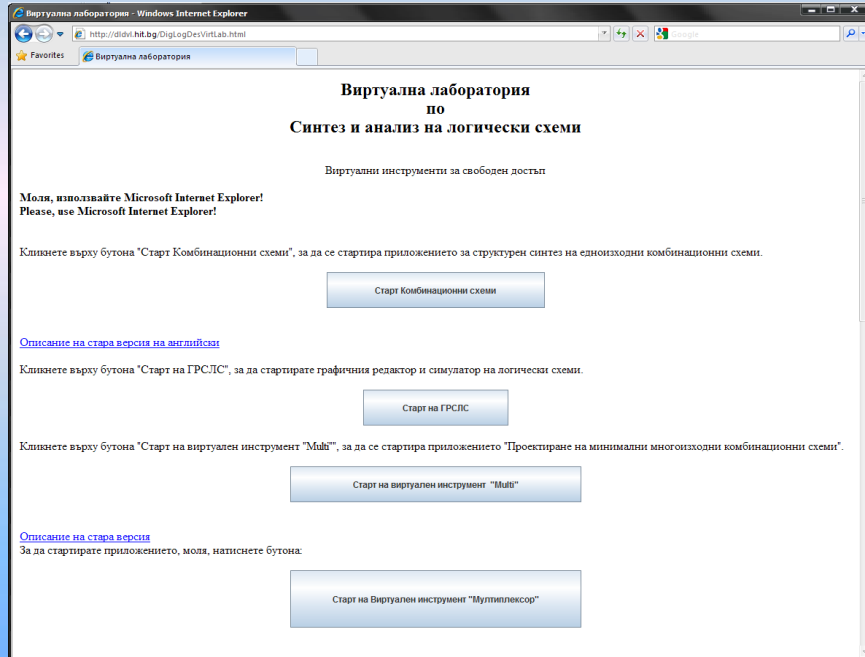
Виртуална лаборатория - Windows Internet Explorer

http://didvl.hit.bg/DigLogDesVirtLab.html

Google

Favorites

Виртуална лаборатория

Виртуална лаборатория
по
Синтез и анализ на логически схеми

Виртуални инструменти за свободен достъп

Моля, използвайте Microsoft Internet Explorer!
Please, use Microsoft Internet Explorer!

Кликнете върху бутона "Старт Комбинационни схеми", за да се стартира приложението за структурен синтез на едноизходни комбинационни схеми.

Старт Комбинационни схеми

Описание на стара версия на английски

Кликнете върху бутона "Старт на ГРСЛС", за да стартирате графичния редактор и симулатор на логически схеми.

Старт на ГРСЛС

Кликнете върху бутона "Старт на виртуален инструмент "Multi"", за да се стартира приложението "Проектиране на минимални многоизходни комбинационни схеми".

Старт на виртуален инструмент "Multi"

Описание на стара версия
За да стартирате приложението, моля, натиснете бутона:

Старт на Виртуален инструмент "Мултиплексор"